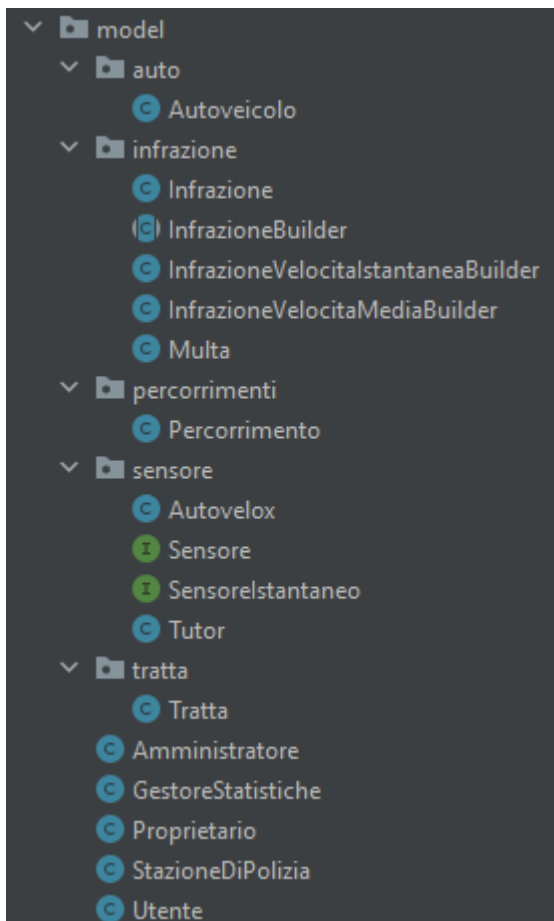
model
auto
Autoveicolo
infrazione
Infrazione
InfrazioneBuilder
InfrazioneVelocitaIstantaneaBuilder
InfrazioneVelocitaMediaBuilder
Multa
percorrimenti
Percorrimento
sensore
Autovelox
Sensore
SensoreIstantaneo
Tutor
tratta
Tratta
Amministratore
GestoreStatistiche
Proprietario
StazioneDiPolizia
Utente